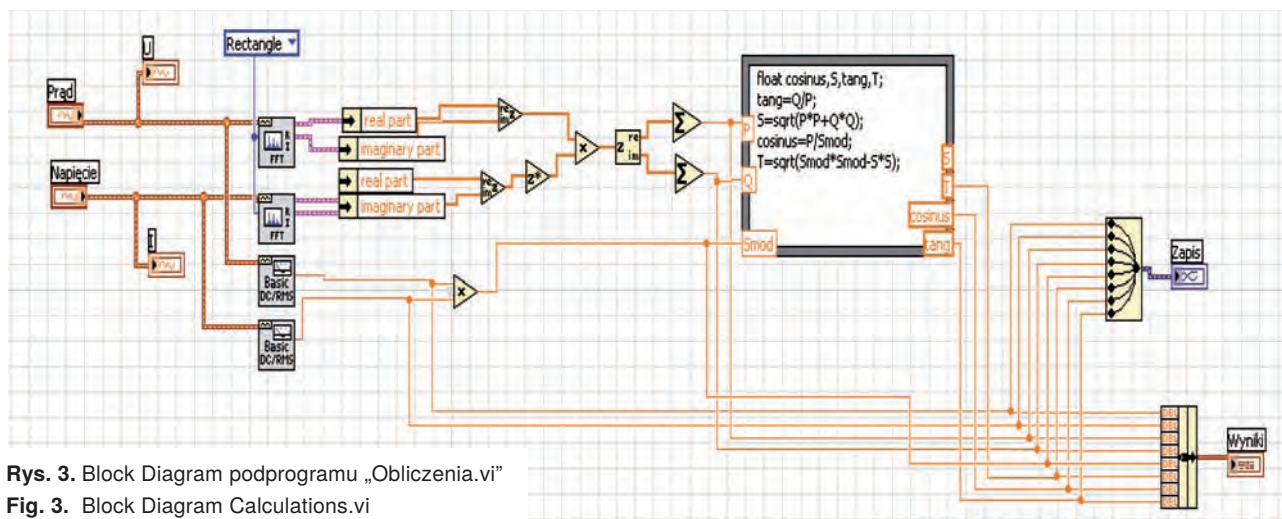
Rectangle
U
Prąd
Napięcie
I
FFT
FFT
real part
imaginary part
real part
imaginary part
Basic DC/RMS
Basic DC/RMS
P
Q
Smod
float cosinus,S,tang,T;
tang=Q/P;
S=sqrt(P*P+Q*Q);
cosinus=P/Smod;
T=sqrt(Smod*Smod-S*S);
S
T
cosinus
tang
Zapis
Wyniki

Rys. 3. Block Diagram podprogramu „Obliczenia.vi"
Fig. 3. Block Diagram Calculations.vi